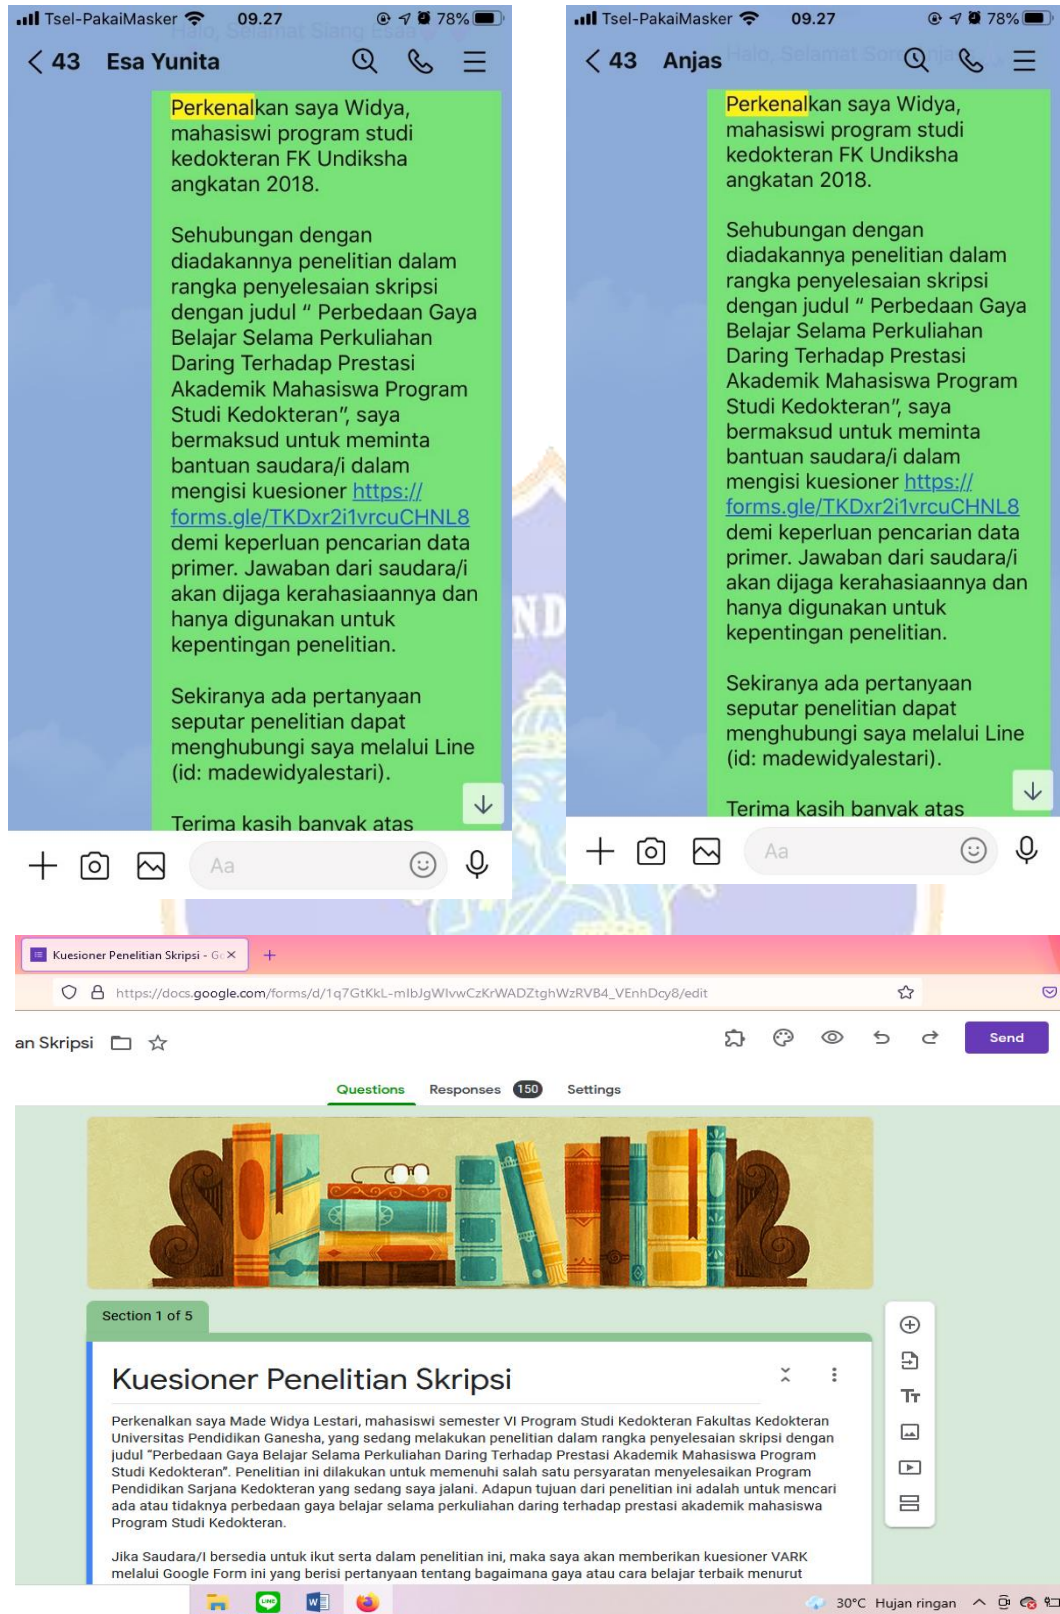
Tsel-PakaiMasker 09.27 78%
< 43 Esa Yunita
Halo, Selamat Siang Esa

Perkenalkan saya Widya, mahasiswi program studi kedokteran FK Undiksha angkatan 2018.

Sehubungan dengan diadakannya penelitian dalam rangka penyelesaian skripsi dengan judul " Perbedaan Gaya Belajar Selama Perkuliahan Daring Terhadap Prestasi Akademik Mahasiswa Program Studi Kedokteran", saya bermaksud untuk meminta bantuan saudara/i dalam mengisi kuesioner https://forms.gle/TKDxr2i1vrcuCHNL8 demi keperluan pencarian data primer. Jawaban dari saudara/i akan dijaga kerahasiaannya dan hanya digunakan untuk kepentingan penelitian.

Sekiranya ada pertanyaan seputar penelitian dapat menghubungi saya melalui Line (id: madewidyalestari).

Terima kasih banyak atas

Aa

Tsel-PakaiMasker 09.27 78%
< 43 Anjas
Halo, Selamat Sore Anjas

Perkenalkan saya Widya, mahasiswi program studi kedokteran FK Undiksha angkatan 2018.

Sehubungan dengan diadakannya penelitian dalam rangka penyelesaian skripsi dengan judul " Perbedaan Gaya Belajar Selama Perkuliahan Daring Terhadap Prestasi Akademik Mahasiswa Program Studi Kedokteran", saya bermaksud untuk meminta bantuan saudara/i dalam mengisi kuesioner https://forms.gle/TKDxr2i1vrcuCHNL8 demi keperluan pencarian data primer. Jawaban dari saudara/i akan dijaga kerahasiaannya dan hanya digunakan untuk kepentingan penelitian.

Sekiranya ada pertanyaan seputar penelitian dapat menghubungi saya melalui Line (id: madewidyalestari).

Terima kasih banyak atas

Aa

Kuesioner Penelitian Skripsi - G
https://docs.google.com/forms/d/1q7GtKkL-mIbJgWlvwCzKrWADZtghWzRVB4_VEnhDcy8/edit

an Skripsi
Send
Questions Responses 150 Settings

Section 1 of 5
Kuesioner Penelitian Skripsi
Perkenalkan saya Made Widya Lestari, mahasiswi semester VI Program Studi Kedokteran Fakultas Kedokteran Universitas Pendidikan Ganesha, yang sedang melakukan penelitian dalam rangka penyelesaian skripsi dengan judul "Perbedaan Gaya Belajar Selama Perkuliahan Daring Terhadap Prestasi Akademik Mahasiswa Program Studi Kedokteran". Penelitian ini dilakukan untuk memenuhi salah satu persyaratan menyelesaikan Program Pendidikan Sarjana Kedokteran yang sedang saya jalani. Adapun tujuan dari penelitian ini adalah untuk mencari ada atau tidaknya perbedaan gaya belajar selama perkuliahan daring terhadap prestasi akademik mahasiswa Program Studi Kedokteran.

Jika Saudara/I bersedia untuk ikut serta dalam penelitian ini, maka saya akan memberikan kuesioner VARK melalui Google Form ini yang berisi pertanyaan tentang bagaimana gaya atau cara belajar terbaik menurut

30°C Hujan ringan